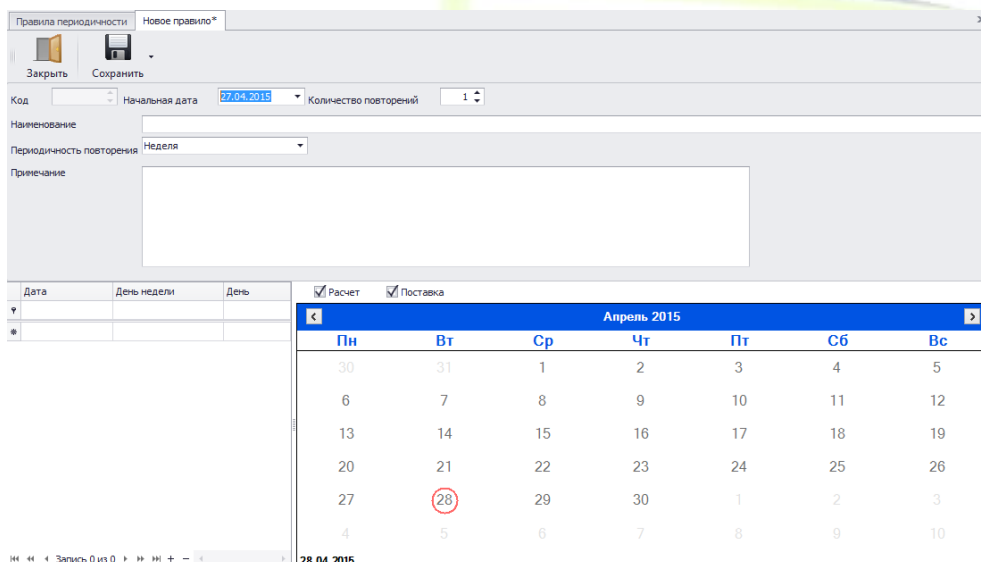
Правила периодичности | Новое правило*

Закрыть Сохранить

Код Начальная дата 27.04.2015 Количество повторений 1

Наименование

Периодичность повторения Неделя

Примечание

| Дата | День недели | День |
|---|---|---|
| | | |
| | | |

Запись 0 из 0

Расчет Поставка

Апрель 2015

| Пн | Вт | Ср | Чт | Пт | Сб | Вс |
|---|---|---|---|---|---|---|
| 30 | 31 | 1 | 2 | 3 | 4 | 5 |
| 6 | 7 | 8 | 9 | 10 | 11 | 12 |
| 13 | 14 | 15 | 16 | 17 | 18 | 19 |
| 20 | 21 | 22 | 23 | 24 | 25 | 26 |
| 27 | 28 | 29 | 30 | 1 | 2 | 3 |
| 4 | 5 | 6 | 7 | 8 | 9 | 10 |

28.04.2015